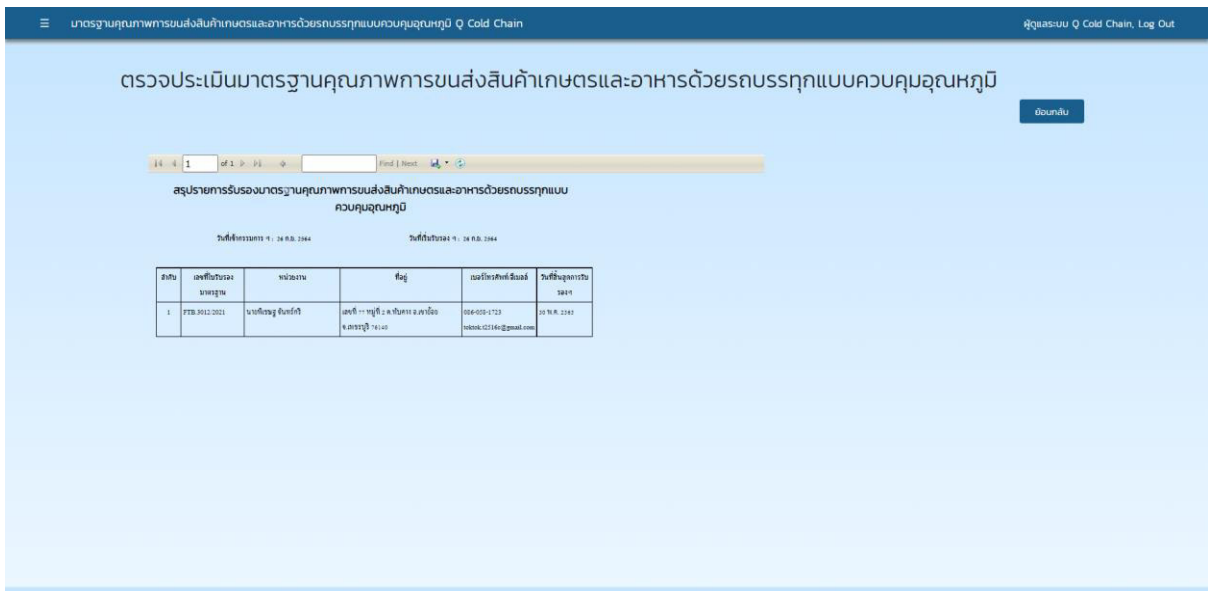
≡ มาตรฐานคุณภาพการขนส่งสินค้าเกษตรและอาหารด้วยรถบรรทุกแบบควบคุมอุณหภูมิ Q Cold Chain

ผู้ดูแลระบบ Q Cold Chain, Log Out

ตรวจประเมินมาตรฐานคุณภาพการขนส่งสินค้าเกษตรและอาหารด้วยรถบรรทุกแบบควบคุมอุณหภูมิ

ย้อนกลับ

1 of 1 Find | Next

สรุปรายการรับรองมาตรฐานคุณภาพการขนส่งสินค้าเกษตรและอาหารด้วยรถบรรทุกแบบควบคุมอุณหภูมิ

วันที่เข้ากรรมการ ฯ : 26 ก.ย. 2564

วันที่เริ่มรับรอง ฯ : 26 ก.ย. 2564

| ลำดับ | เลขที่ใบรับรองมาตรฐาน | หน่วยงาน | ที่อยู่ | เบอร์โทรศัพท์/อีเมลล์ | วันที่สิ้นสุดการรับรอง ฯ |
|---|---|---|---|---|---|
| 1 | FTB.3012/2021 | นายทีเขษฐ์ จันทร์ศรี | เลขที่ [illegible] หมู่ที่ 2 ต.ทับคาง อ.เขาย้อย จ.เพชรบุรี 76140 | 086-058-1723 tektok.t2516s@gmail.com | 25 ก.ย. 2565 |